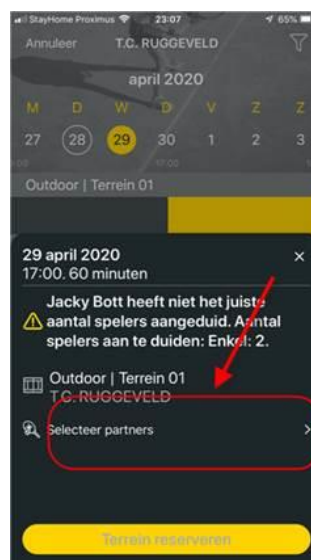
StayHome Proximus 23:07 65%

Annuleer T.C. RUGGEVELD

april 2020

M D W D V Z Z

27 28 29 30 1 2 3

Outdoor | Terrein 01

29 april 2020
17:00. 60 minuten

×

Jacky Bott heeft niet het juiste aantal spelers aangeduid. Aantal spelers aan te duiden: Enkel: 2.

Outdoor | Terrein 01
T.C. RUGGEVELD

Selecteer partners

Terrein reserveren